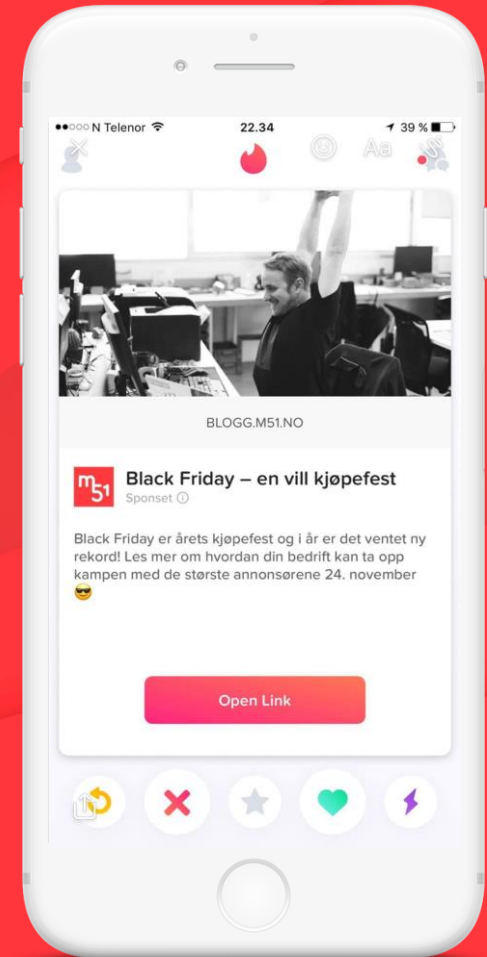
●●○○○ N Telenor

22.34

39 %

BLOGG.M51.NO

m51

Black Friday – en vill kjøpefest

Sponset ⓘ

Black Friday er årets kjøpefest og i år er det ventet ny rekord! Les mer om hvordan din bedrift kan ta opp kampen med de største annonsørene 24. november 😎

Open Link